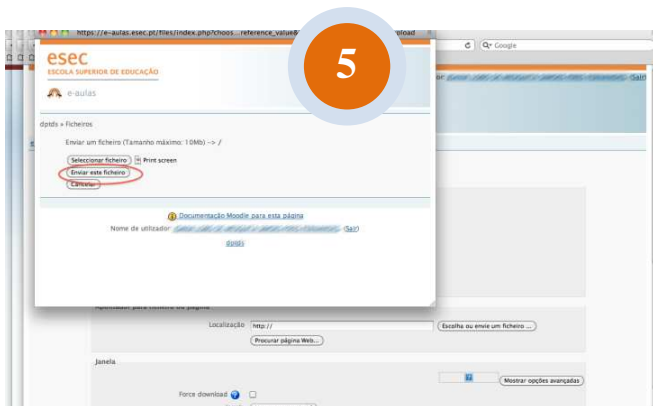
https://e-aulas.esec.pt/files/index.php?choos...reference_value&... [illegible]load

Q▾ Google

5

esec
ESCOLA SUPERIOR DE EDUCAÇÃO

e-aulas

dptds » Ficheiros

Enviar um ficheiro (Tamanho máximo: 10Mb) --> /

Seleccionar ficheiro  Print screen

Enviar este ficheiro

Cancelar

Documentação Moodle para esta página

Nome de utilizador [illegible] (Sair)

dptds

Apontador para ficheiro ou página

Localização http://

Escolha ou envie um ficheiro ...

Procurar página Web...

Janela

Mostrar opções avançadas

Force download

or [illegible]

Sair)